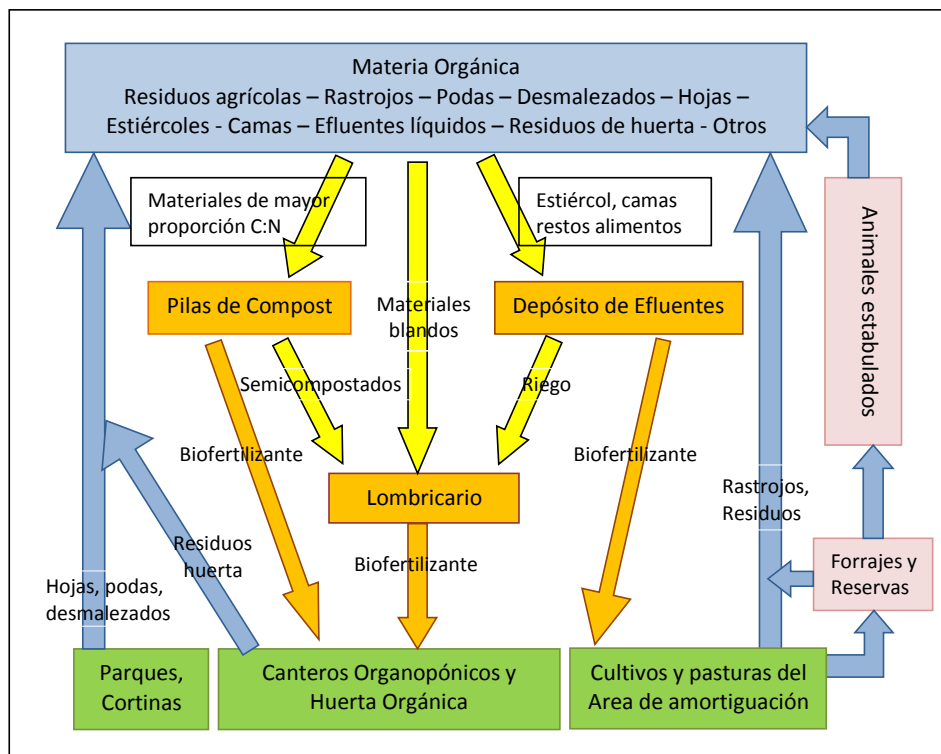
Materia Orgánica
Residuos agrícolas – Rastrojos – Podas – Desmalezados – Hojas – Estiércoles - Camas – Efluentes líquidos – Residuos de huerta - Otros

Materiales de mayor proporción C:N

Estiércol, camas restos alimentos

Animales estabulados

Pilas de Compost

Materiales blandos

Depósito de Efluentes

Semicompostados

Riego

Biofertilizante

Biofertilizante

Lombricario

Rastrojos, Residuos

Residuos huerta

Biofertilizante

Forrajes y Reservas

Hojas, podas, desmalezados

Parques, Cortinas

Canteros Organopónicos y Huerta Orgánica

Cultivos y pasturas del Area de amortiguación